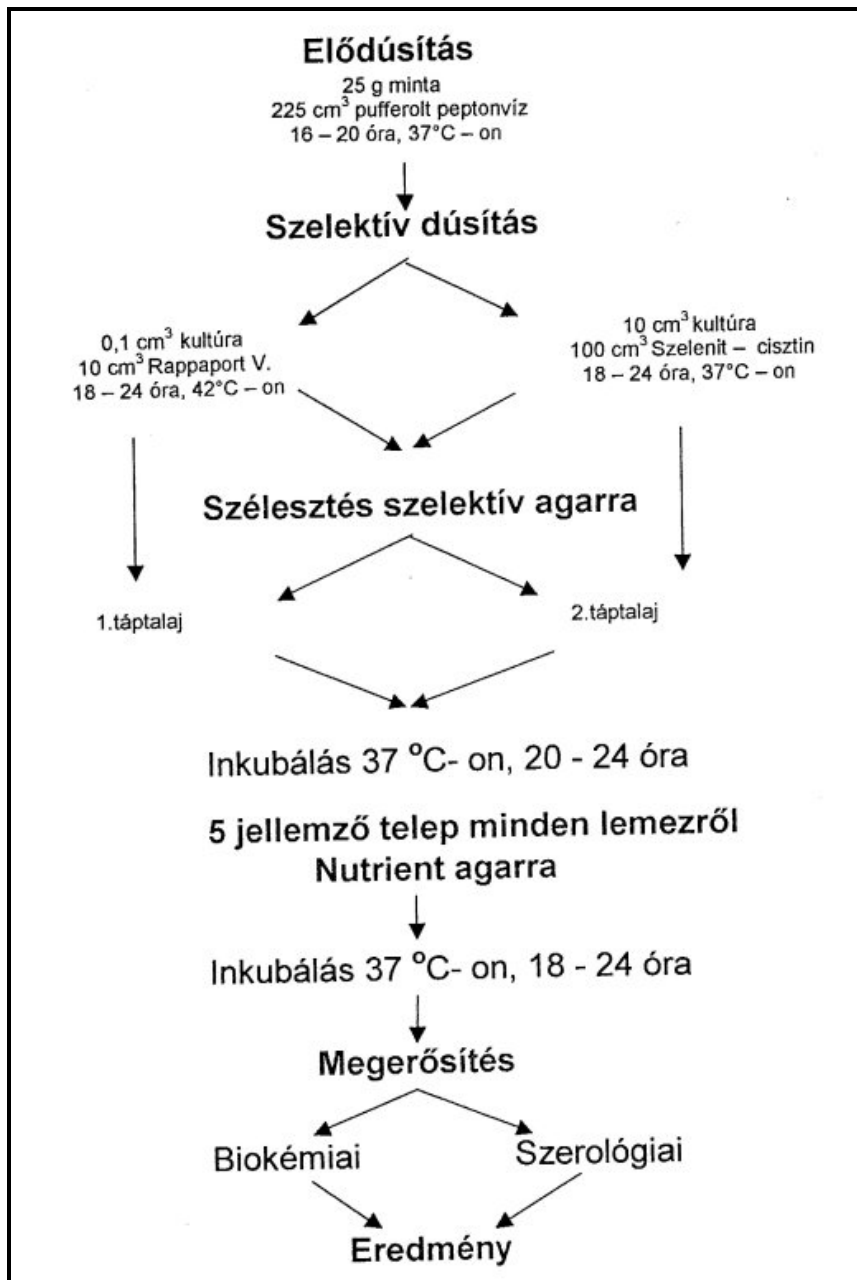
Elődúsítás
25 g minta
225 cm$^3$ pufferolt peptonvíz
16 – 20 óra, 37°C – on

Szelektív dúsítás

0,1 cm$^3$ kultúra
10 cm$^3$ Rappaport V.
18 – 24 óra, 42°C – on

10 cm$^3$ kultúra
100 cm$^3$ Szelenit – cisztin
18 – 24 óra, 37°C – on

Szélesztés szelektív agarra

1.táptalaj

2.táptalaj

Inkubálás 37 °C- on, 20 - 24 óra

5 jellemző telep minden lemezről
Nutrient agarra

Inkubálás 37 °C- on, 18 - 24 óra

Megerősítés

Biokémiai

Szerológiai

Eredmény